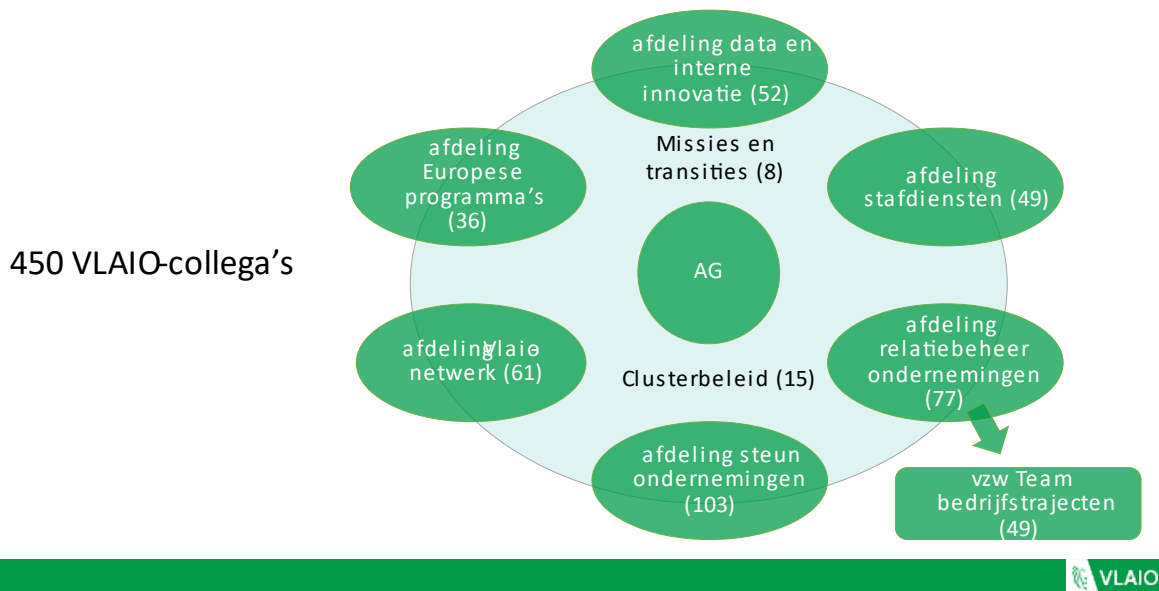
450 VLAIO-collega's

afdeling data en interne innovatie (52)

Missies en transities (8)

afdeling Europese programma's (36)

afdeling stafdiensten (49)

AG

afdeling Vlaio netwerk (61)

Clusterbeleid (15)

afdeling relatiebeheer ondernemingen (77)

afdeling steun ondernemingen (103)

vzw Team bedrijfstrajecten (49)

VLAIO